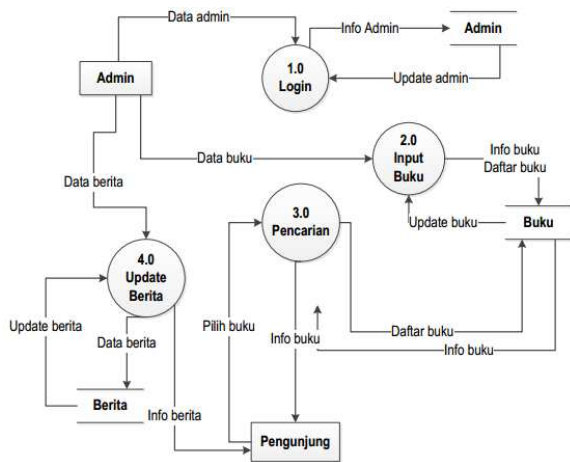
Data admin

Info Admin

Admin

Admin

1.0
Login

Update admin

2.0
Input
Buku

Info buku
Daftar buku

Data buku

Data berita

3.0
Pencarian

Update buku

Buku

4.0
Update
Berita

Update berita

Data berita

Pilih buku

Info buku

Daftar buku

Info buku

Berita

Info berita

Pengunjung